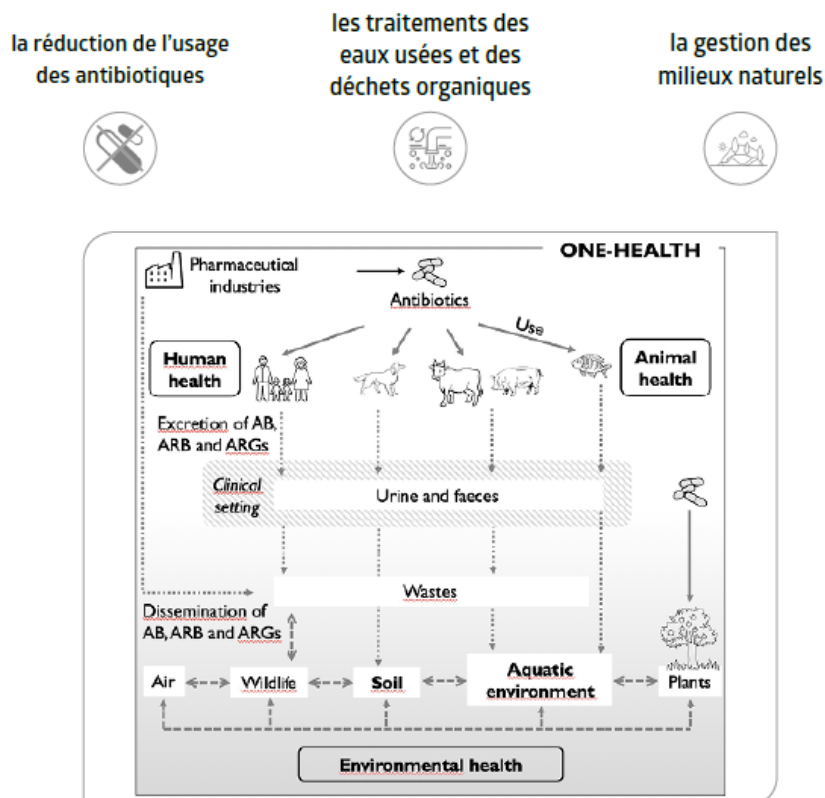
la réduction de l'usage des antibiotiques

les traitements des eaux usées et des déchets organiques

la gestion des milieux naturels

ONE-HEALTH

Pharmaceutical industries

Antibiotics

Use

Human health

Animal health

Excretion of AB, ARB and ARGs

Clinical setting

Urine and faeces

Wastes

Dissemination of AB, ARB and ARGs

Air

Wildlife

Soil

Aquatic environment

Plants

Environmental health